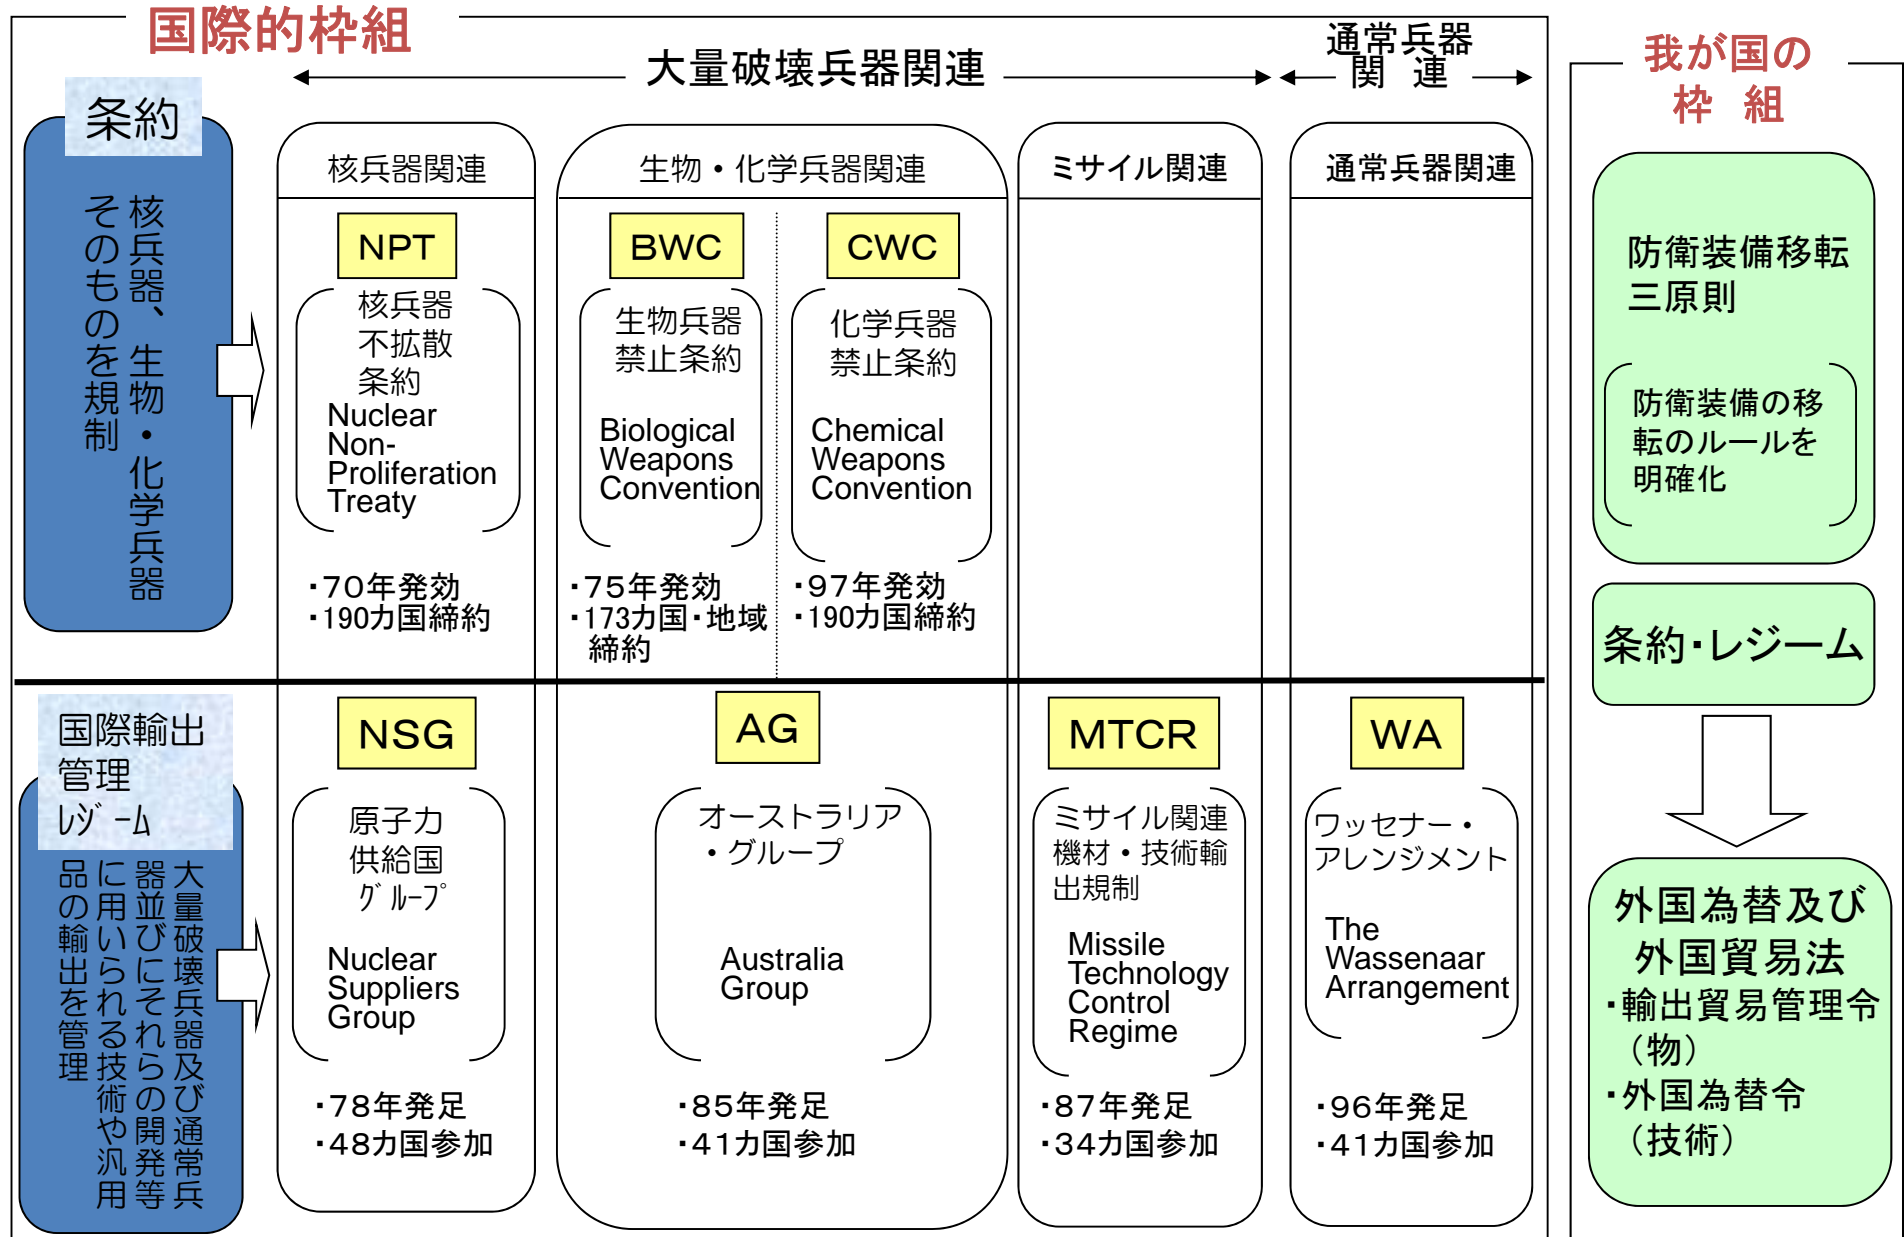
国際的枠組

大量破壊兵器関連

通常兵器関連

我が国の枠組

条約

核兵器、生物・化学兵器そのものを規制

核兵器関連

生物・化学兵器関連

ミサイル関連

通常兵器関連

NPT

核兵器不拡散条約
Nuclear Non-Proliferation Treaty

・70年発効
・190カ国締約

BWC

生物兵器禁止条約

Biological Weapons Convention

・75年発効
・173カ国・地域締約

CWC

化学兵器禁止条約

Chemical Weapons Convention

・97年発効
・190カ国締約

防衛装備移転三原則

防衛装備の移転のルールを明確化

条約・レジーム

国際輸出管理レジーム

大量破壊兵器及び通常兵器並びにそれらの開発等に用いられる技術や汎用品の輸出を管理

NSG

原子力供給国グループ

Nuclear Suppliers Group

・78年発足
・48カ国参加

AG

オーストラリア・グループ

Australia Group

・85年発足
・41カ国参加

MTCR

ミサイル関連機材・技術輸出規制

Missile Technology Control Regime

・87年発足
・34カ国参加

WA

ワッセナー・アレンジメント

The Wassenaar Arrangement

・96年発足
・41カ国参加

外国為替及び外国貿易法
・輸出貿易管理令（物）
・外国為替令（技術）